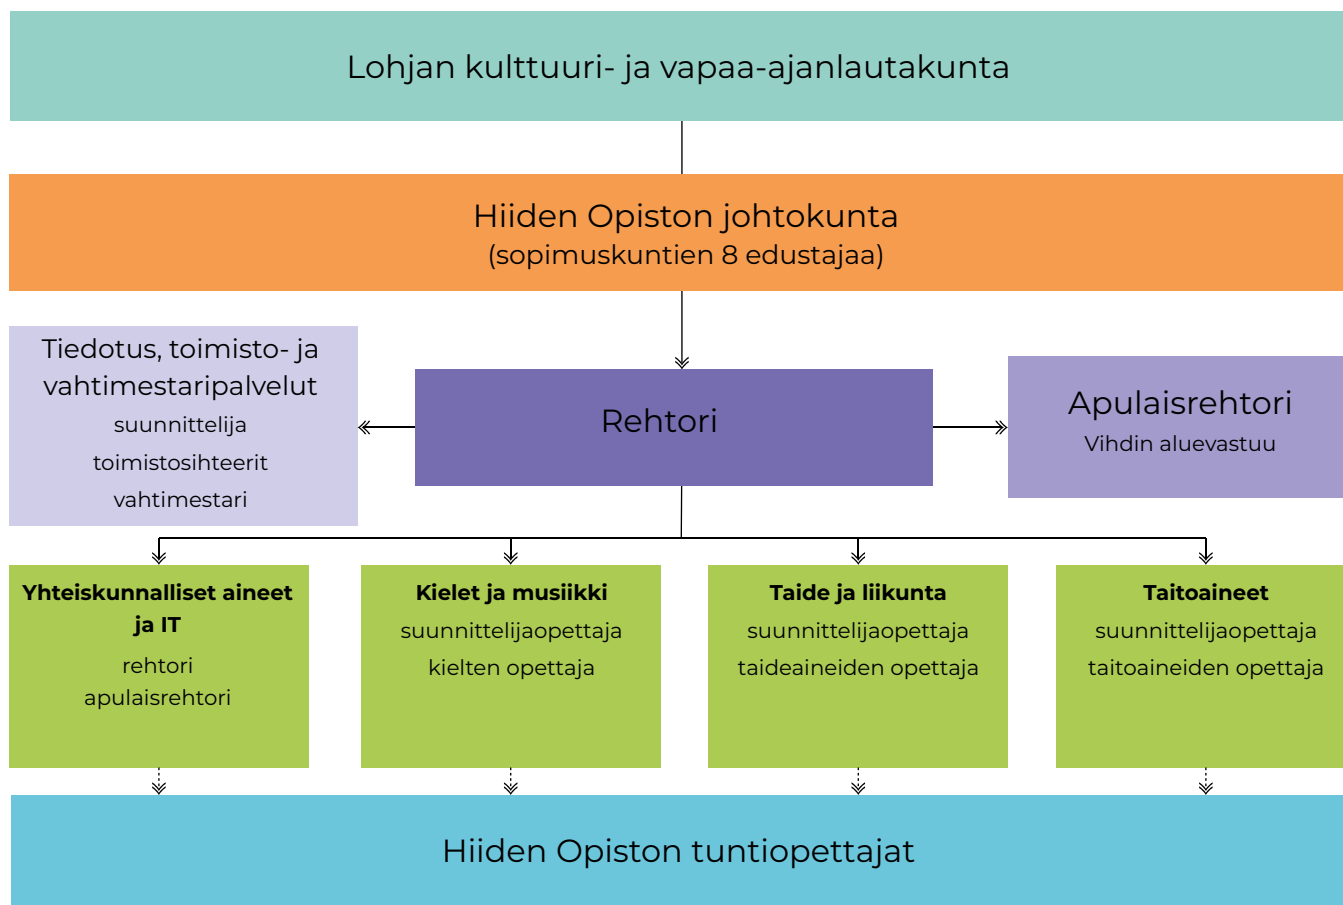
Lohjan kulttuuri- ja vapaa-ajanlautakunta

Hiiden Opiston johtokunta
(sopimuskuntien 8 edustajaa)

Tiedotus, toimisto- ja vahtimestaripalvelut
suunnittelija
toimistosihteerit
vahtimestari

Rehtori

Apulaisrehtori
Vihdin aluevastuu

Yhteiskunnalliset aineet ja IT
rehtori
apulaisrehtori

Kielet ja musiikki
suunnittelijaopettaja
kielten opettaja

Taide ja liikunta
suunnittelijaopettaja
taideaineiden opettaja

Taitoaineet
suunnittelijaopettaja
taitoaineiden opettaja

Hiiden Opiston tuntiopettajat